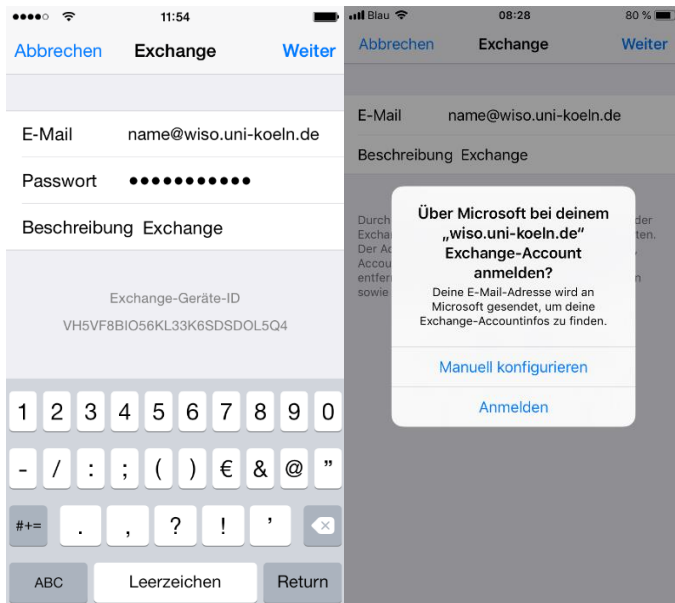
11:54

Abbrechen Exchange Weiter

E-Mail name@wiso.uni-koeln.de

Passwort ●●●●●●●●●●●

Beschreibung Exchange

Exchange-Geräte-ID

VH5VF8BIO56KL33K6SDSDOL5Q4

1 2 3 4 5 6 7 8 9 0

- / : ; ( ) € & @ "

#+= . , ? ! ' 

ABC Leerzeichen Return

Blau 08:28 80 %

Abbrechen Exchange Weiter

E-Mail name@wiso.uni-koeln.de

Beschreibung Exchange

Durch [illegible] der Excha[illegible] ten. Der A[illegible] Accou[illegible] entfer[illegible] n sowie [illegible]

Über Microsoft bei deinem „wiso.uni-koeln.de" Exchange-Account anmelden?

Deine E-Mail-Adresse wird an Microsoft gesendet, um deine Exchange-Accountinfos zu finden.

Manuell konfigurieren

Anmelden